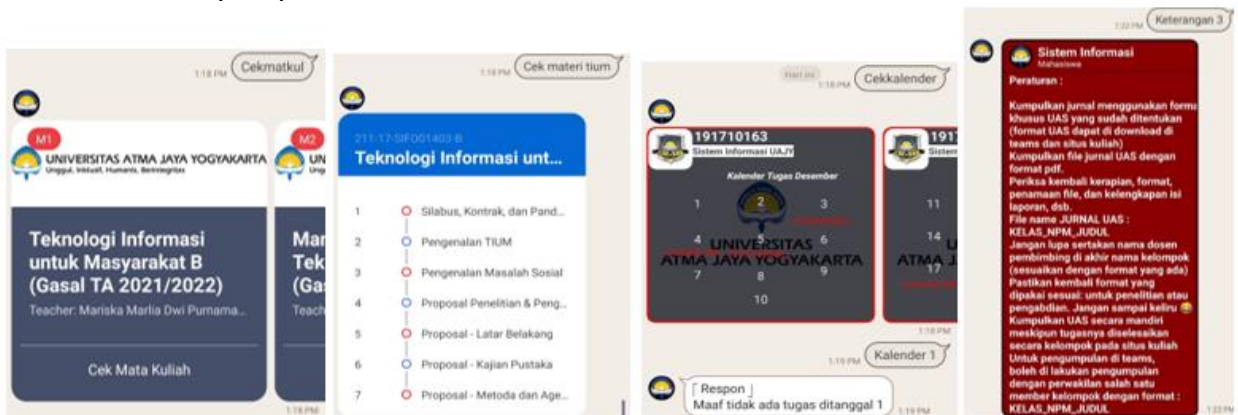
1:18 PM Cekmatkul

M1
UNIVERSITAS ATMA JAYA YOGYAKARTA
Unggul, Inklusif, Humanis, Berintegritas

Teknologi Informasi untuk Masyarakat B (Gasal TA 2021/2022)
Teacher: Mariska Marlia Dwi Purnama...

Cek Mata Kuliah

M2
UN
Mar
Tek
(Gas
Teach

1:18 PM

1:18 PM Cek materi tium

211-17-SIF001403-B
Teknologi Informasi unt...

1 Silabus, Kontrak, dan Pand...
2 Pengenalan TIUM
3 Pengenalan Masalah Sosial
4 Proposal Penelitian & Peng...
5 Proposal - Latar Belakang
6 Proposal - Kajian Pustaka
7 Proposal - Metoda dan Age...

Hari ini
1:18 PM Cekkalender

191710163
Sistem Informasi UAJY
Kalender Tugas Desember
1 2 3
4 5 6
7 8 9
10
UNIVERSITAS ATMA JAYA YOGYAKARTA

191
Sistem
11
14
17
ATMA J

1:18 PM
1:19 PM Kalender 1

[ Respon ]
Maaf tidak ada tugas ditanggal 1
1:19 PM

1:22 PM Keterangan 3

Sistem Informasi
Mahasiswa

Peraturan :

Kumpulkan jurnal menggunakan format khusus UAS yang sudah ditentukan (format UAS dapat di download di teams dan situs kuliah)
Kumpulkan file jurnal UAS dengan format pdf.
Periksa kembali kerapian, format, penamaan file, dan kelengkapan isi laporan, dsb.
File name JURNAL UAS : KELAS_NPM_JUDUL
Jangan lupa sertakan nama dosen pembimbing di akhir nama kelompok (sesuaikan dengan format yang ada)
Pastikan kembali format yang dipakai sesuai: untuk penelitian atau pengabdian. Jangan sampai keliru 😀
Kumpulkan UAS secara mandiri meskipun tugasnya diselesaikan secara kelompok pada situs kuliah
Untuk pengumpulan di teams, boleh di lakukan pengumpulan dengan perwakilan salah satu member kelompok dengan format : KELAS_NPM_JUDUL

1:22 PM